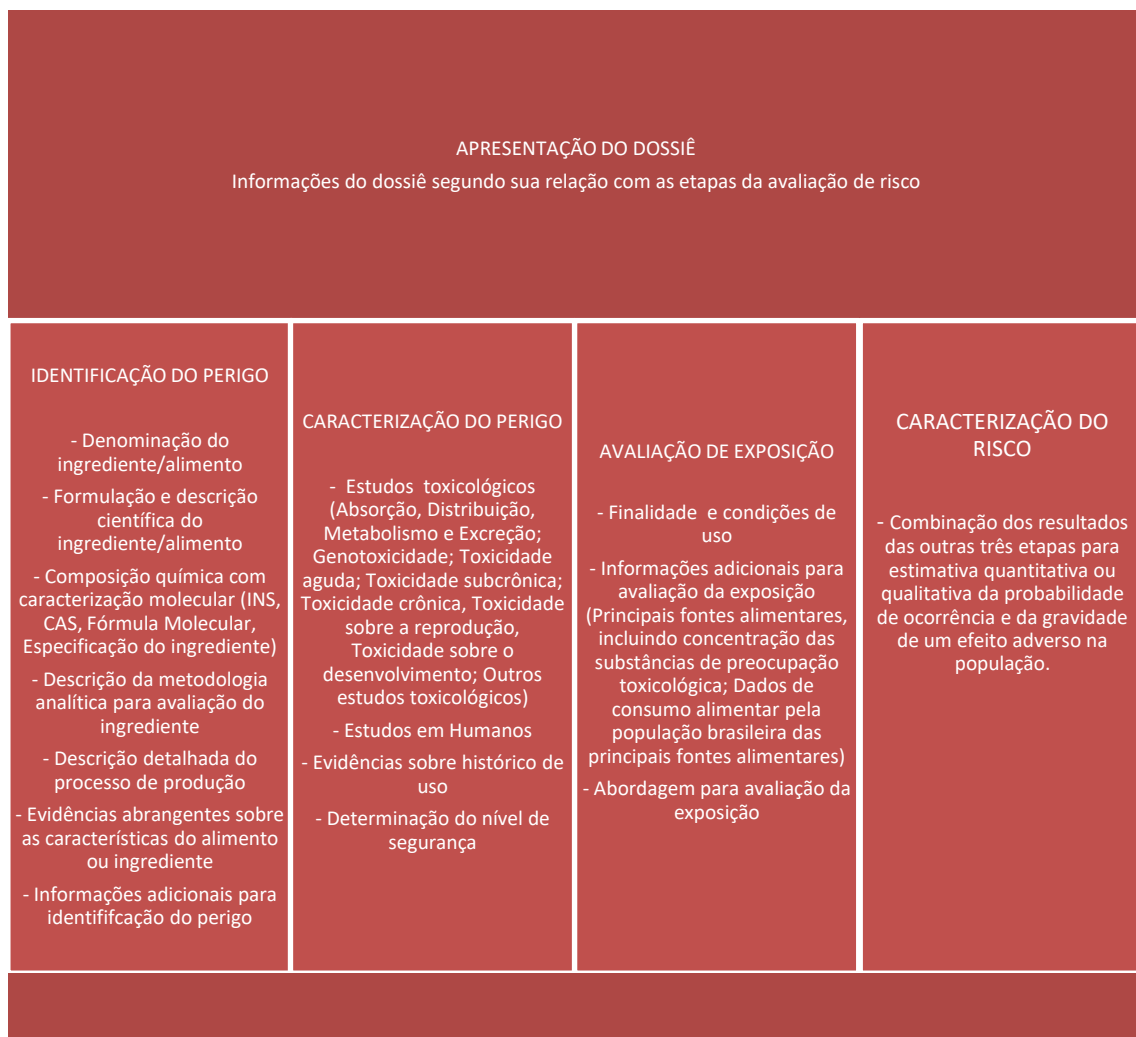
APRESENTAÇÃO DO DOSSIÊ

Informações do dossiê segundo sua relação com as etapas da avaliação de risco

IDENTIFICAÇÃO DO PERIGO

- Denominação do ingrediente/alimento

- Formulação e descrição científica do ingrediente/alimento

- Composição química com caracterização molecular (INS, CAS, Fórmula Molecular, Especificação do ingrediente)

- Descrição da metodologia analítica para avaliação do ingrediente

- Descrição detalhada do processo de produção

- Evidências abrangentes sobre as características do alimento ou ingrediente

- Informações adicionais para identififcação do perigo

CARACTERIZAÇÃO DO PERIGO

- Estudos toxicológicos (Absorção, Distribuição, Metabolismo e Excreção; Genotoxicidade; Toxicidade aguda; Toxicidade subcrônica; Toxicidade crônica, Toxicidade sobre a reprodução, Toxicidade sobre o desenvolvimento; Outros estudos toxicológicos)

- Estudos em Humanos

- Evidências sobre histórico de uso

- Determinação do nível de segurança

AVALIAÇÃO DE EXPOSIÇÃO

- Finalidade e condições de uso

- Informações adicionais para avaliação da exposição (Principais fontes alimentares, incluindo concentração das substâncias de preocupação toxicológica; Dados de consumo alimentar pela população brasileira das principais fontes alimentares)

- Abordagem para avaliação da exposição

CARACTERIZAÇÃO DO RISCO

- Combinação dos resultados das outras três etapas para estimativa quantitativa ou qualitativa da probabilidade de ocorrência e da gravidade de um efeito adverso na população.